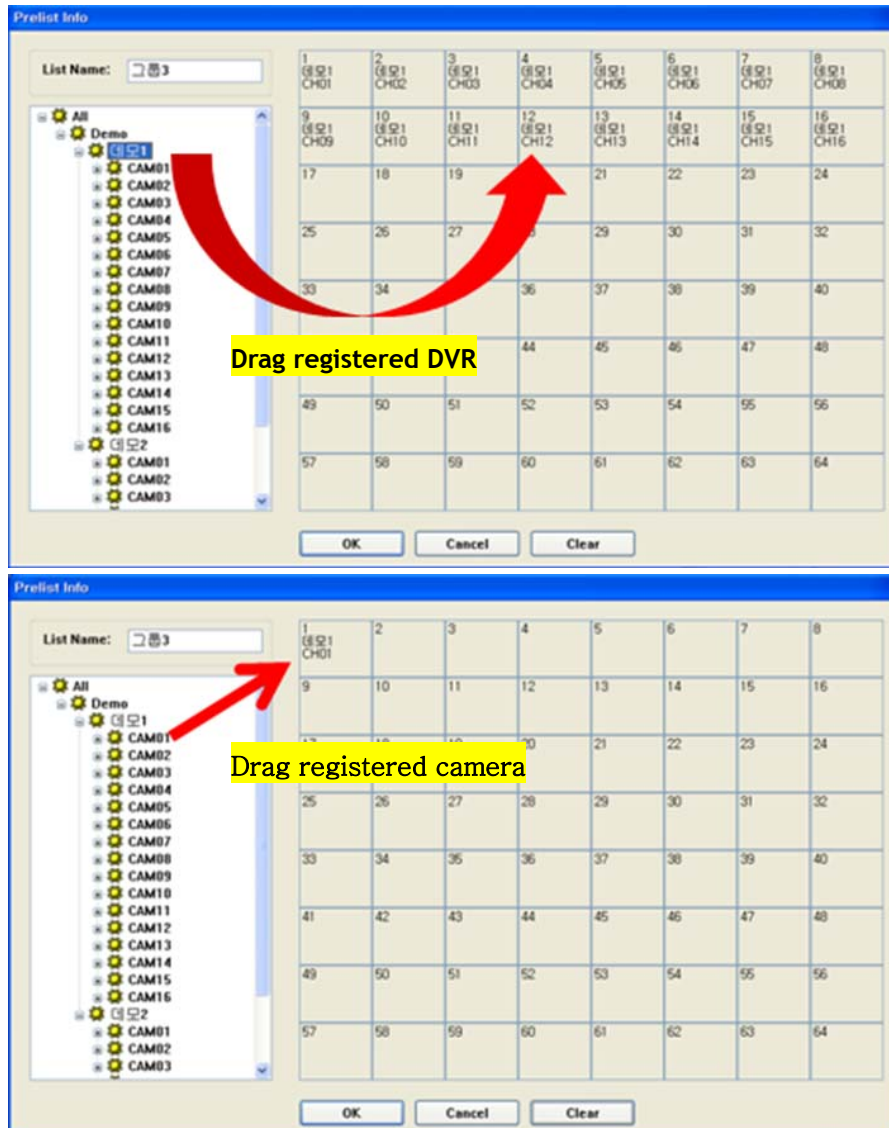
Prelist Info

List Name: 그룹3

All
Demo
데모1
CAM01
CAM02
CAM03
CAM04
CAM05
CAM06
CAM07
CAM08
CAM09
CAM10
CAM11
CAM12
CAM13
CAM14
CAM15
CAM16
데모2
CAM01
CAM02
CAM03

| | | | | | | | |
|---|---|---|---|---|---|---|---|
| 1 데모1 CH01 | 2 데모1 CH02 | 3 데모1 CH03 | 4 데모1 CH04 | 5 데모1 CH05 | 6 데모1 CH06 | 7 데모1 CH07 | 8 데모1 CH08 |
| 9 데모1 CH09 | 10 데모1 CH10 | 11 데모1 CH11 | 12 데모1 CH12 | 13 데모1 CH13 | 14 데모1 CH14 | 15 데모1 CH15 | 16 데모1 CH16 |
| 17 | 18 | 19 | | 21 | 22 | 23 | 24 |
| 25 | 26 | 27 | | 29 | 30 | 31 | 32 |
| 33 | 34 | | 36 | 37 | 38 | 39 | 40 |
| | | | 44 | 45 | 46 | 47 | 48 |
| 49 | 50 | 51 | 52 | 53 | 54 | 55 | 56 |
| 57 | 58 | 59 | 60 | 61 | 62 | 63 | 64 |

Drag registered DVR

OK Cancel Clear

Prelist Info

List Name: 그룹3

All
Demo
데모1
CAM01
CAM02
CAM03
CAM04
CAM05
CAM06
CAM07
CAM08
CAM09
CAM10
CAM11
CAM12
CAM13
CAM14
CAM15
CAM16
데모2
CAM01
CAM02
CAM03

| | | | | | | | |
|---|---|---|---|---|---|---|---|
| 1 데모1 CH01 | 2 | 3 | 4 | 5 | 6 | 7 | 8 |
| 9 | 10 | 11 | 12 | 13 | 14 | 15 | 16 |
| | | | 20 | 21 | 22 | 23 | 24 |
| 25 | 26 | 27 | 28 | 29 | 30 | 31 | 32 |
| 33 | 34 | 35 | 36 | 37 | 38 | 39 | 40 |
| 41 | 42 | 43 | 44 | 45 | 46 | 47 | 48 |
| 49 | 50 | 51 | 52 | 53 | 54 | 55 | 56 |
| 57 | 58 | 59 | 60 | 61 | 62 | 63 | 64 |

Drag registered camera

OK Cancel Clear